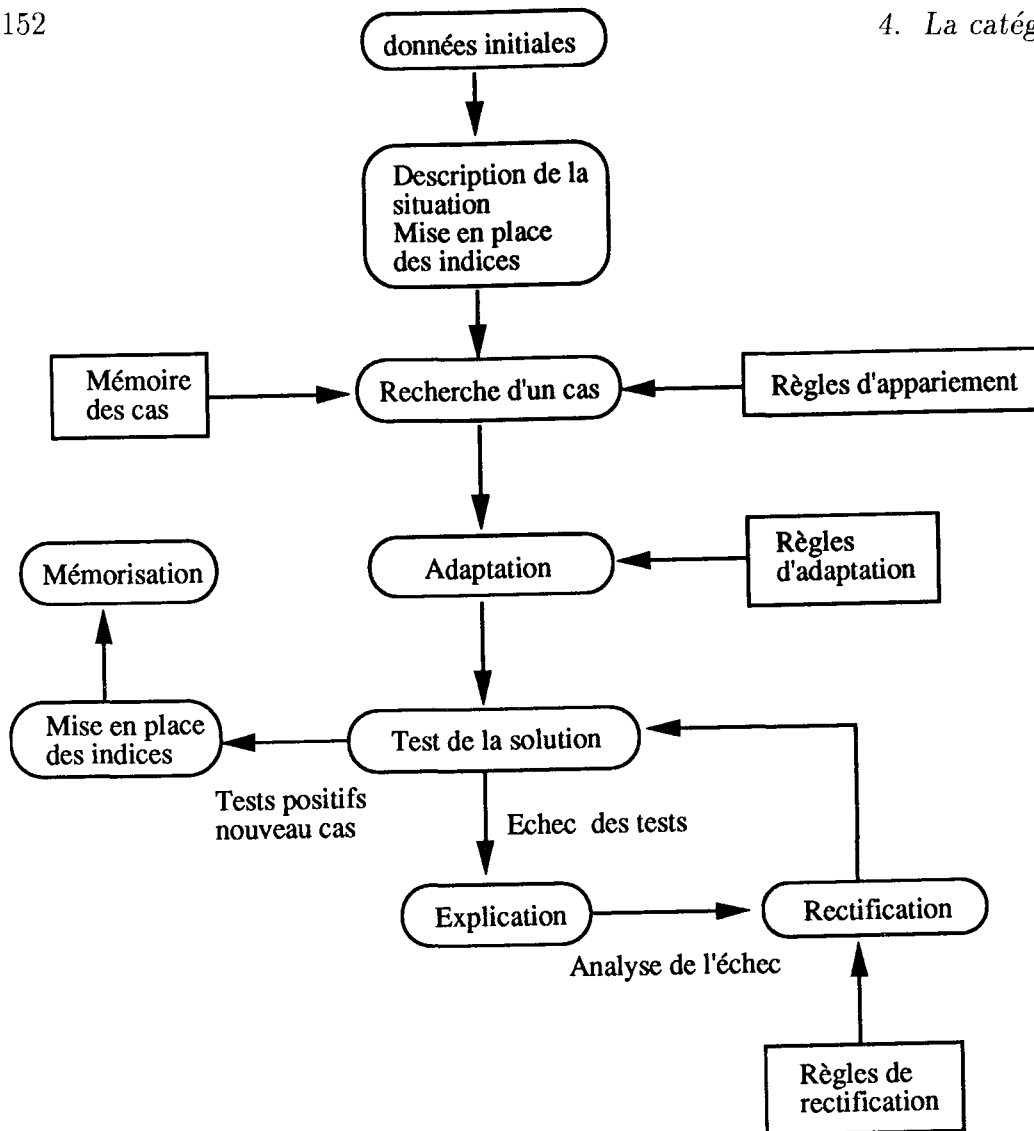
152

4. La catég

données initiales

Description de la situation
Mise en place des indices

Mémoire des cas

Recherche d'un cas

Règles d'appariement

Mémorisation

Adaptation

Règles d'adaptation

Mise en place des indices

Test de la solution

Tests positifs
nouveau cas

Echec des tests

Explication

Rectification

Analyse de l'échec

Règles de rectification